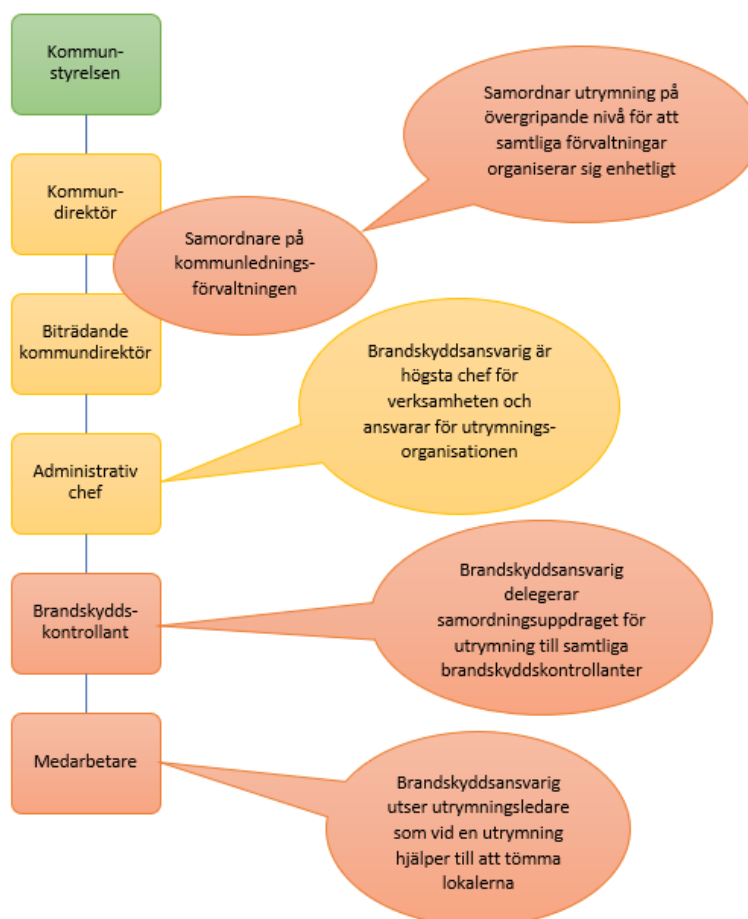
Kommunstyrelsen

Samordnar utrymning på övergripande nivå för att samtliga förvaltningar organiserar sig enhetligt

Kommundirektör

Samordnare på kommunledningsförvaltningen

Biträdande kommundirektör

Brandskyddsansvarig är högsta chef för verksamheten och ansvarar för utrymningsorganisationen

Administrativ chef

Brandskyddskontrollant

Brandskyddsansvarig delegerar samordningsuppdraget för utrymning till samtliga brandskyddskontrollanter

Medarbetare

Brandskyddsansvarig utser utrymningsledare som vid en utrymning hjälper till att tömma lokalerna